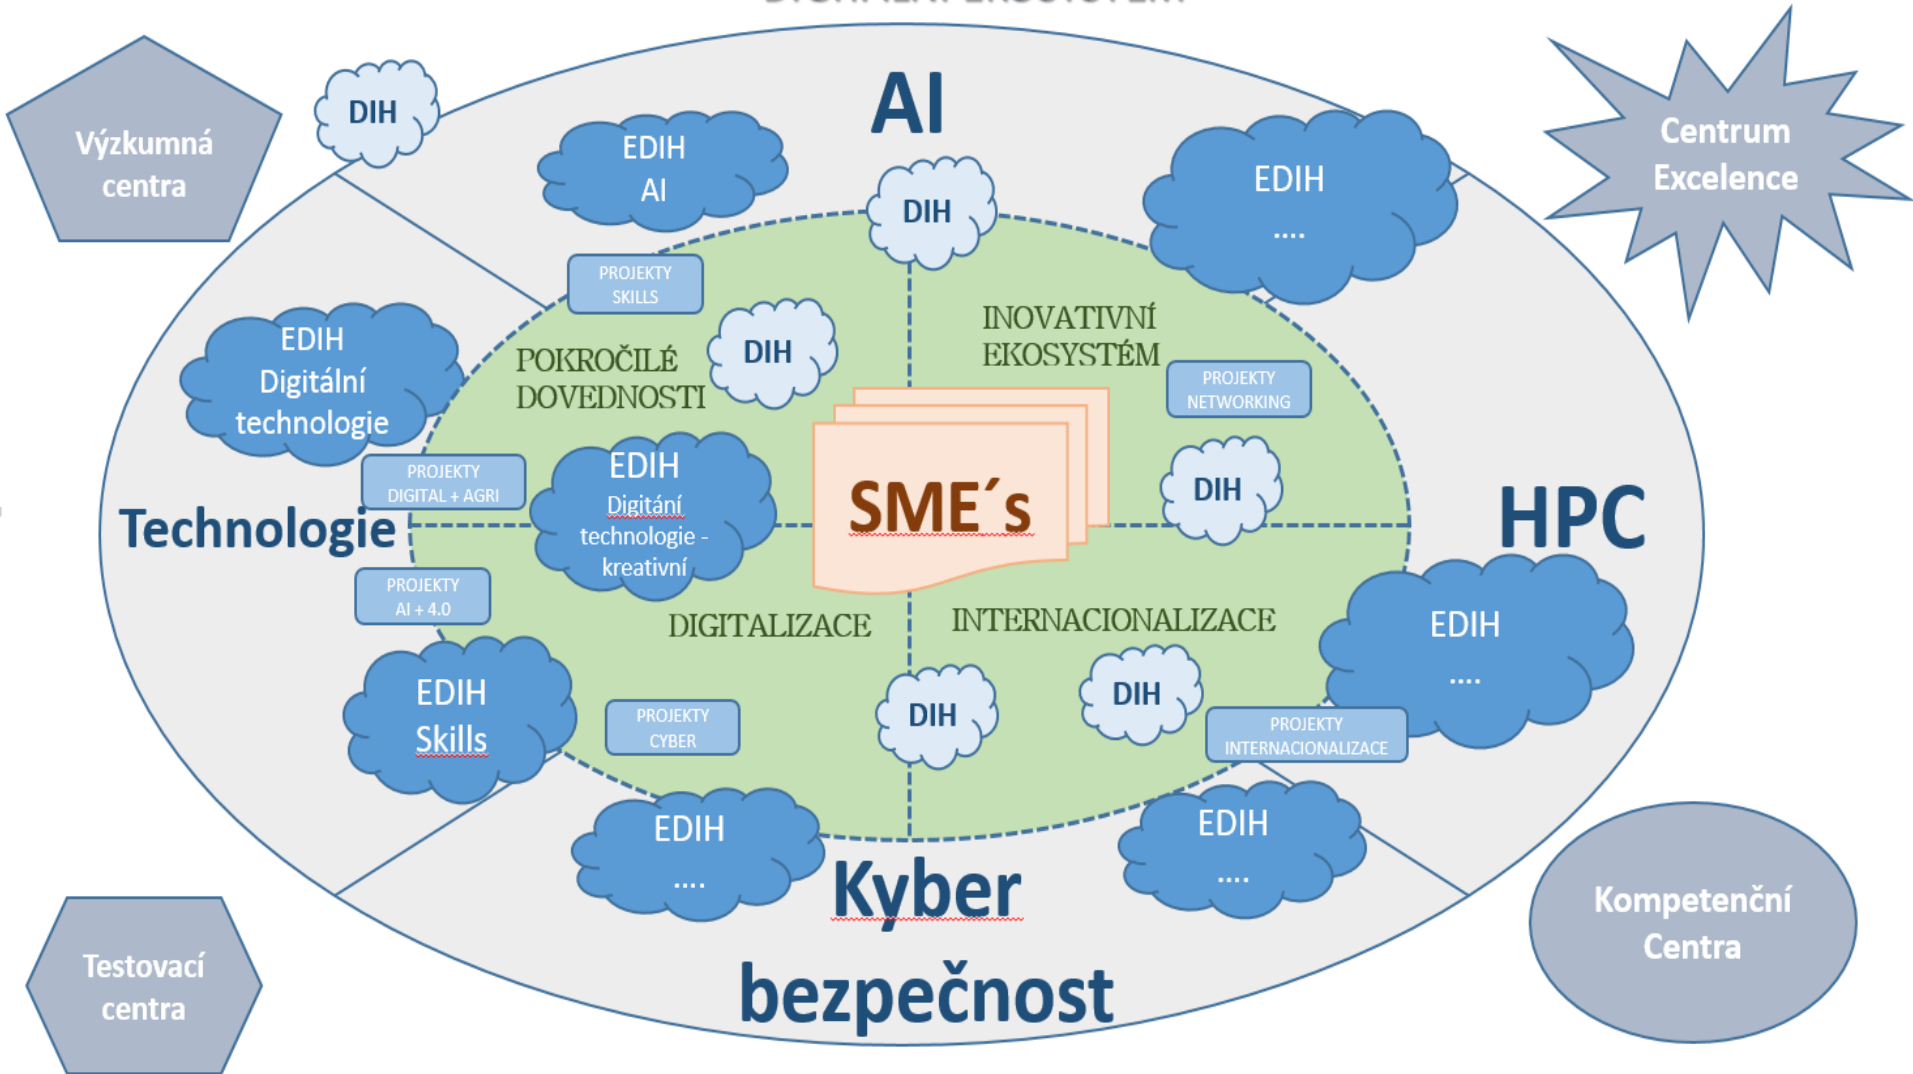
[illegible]

Výzkumná centra

DIH

EDIH AI

AI

DIH

EDIH ....

Centrum Excelence

PROJEKTY SKILLS

DIH

INOVATIVNÍ EKOSYSTÉM

POKROČILÉ DOVEDNOSTI

EDIH Digitální technologie

PROJEKTY NETWORKING

PROJEKTY DIGITAL + AGRI

EDIH Digitání technologie - kreativní

SME´s

DIH

Technologie

HPC

PROJEKTY AI + 4.0

DIGITALIZACE

INTERNACIONALIZACE

EDIH ....

EDIH Skills

PROJEKTY CYBER

DIH

DIH

PROJEKTY INTERNACIONALIZACE

EDIH ....

EDIH ....

Kyber bezpečnost

Testovací centra

Kompetenční Centra